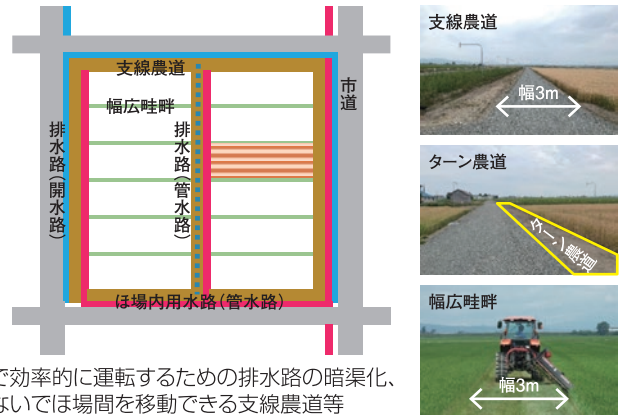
支線農道

幅広畦畔

市道

排水路（開水路）

排水路（管水路）

ほ場内用水路（管水路）

で効率的に運転するための排水路の暗渠化、
ないでほ場間を移動できる支線農道等

支線農道

幅3m

ターン農道

ターン農道

幅広畦畔

幅3m